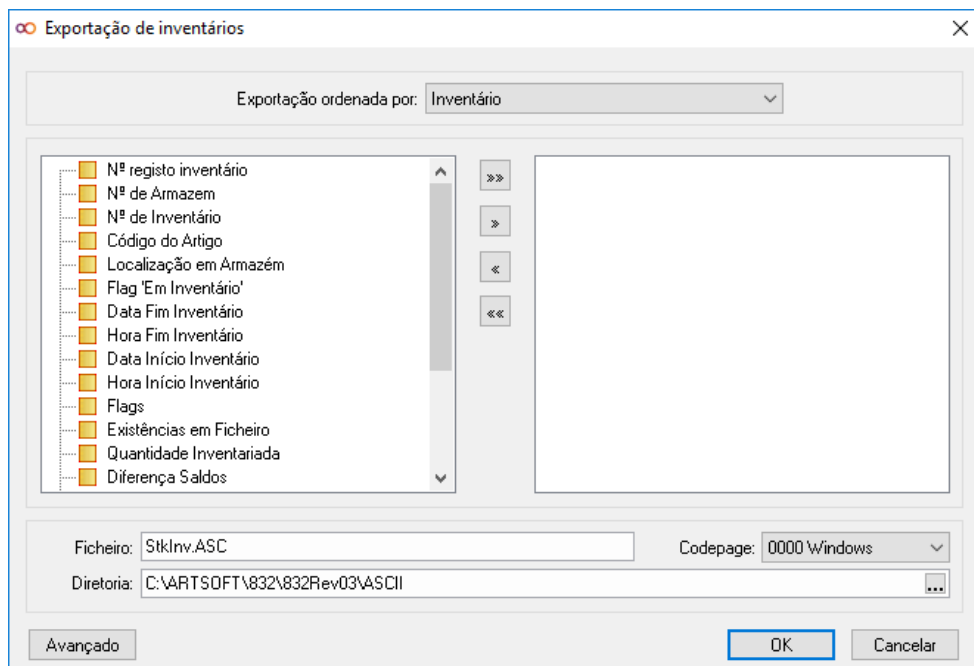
Exportação de inventários

Exportação ordenada por: Inventário

Nº registo inventário
Nº de Armazem
Nº de Inventário
Código do Artigo
Localização em Armazém
Flag 'Em Inventário'
Data Fim Inventário
Hora Fim Inventário
Data Início Inventário
Hora Início Inventário
Flags
Existências em Ficheiro
Quantidade Inventariada
Diferença Saldos

»»
»
«
««

Ficheiro: StkInv.ASC
Codepage: 0000 Windows
Diretoria: C:\ARTSOFT\832\832Rev03\ASCII
...

Avançado
OK
Cancelar